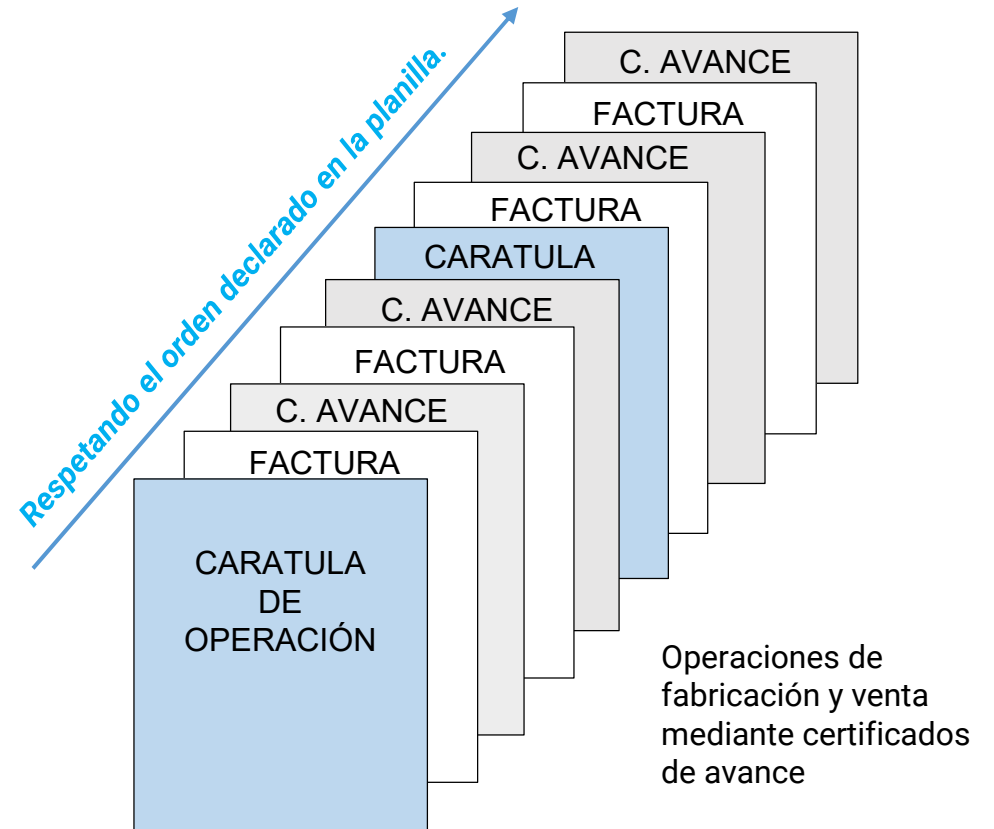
Respetando el orden declarado en la planilla.

C. AVANCE

FACTURA

C. AVANCE

FACTURA

CARATULA

C. AVANCE

FACTURA

C. AVANCE

FACTURA

CARATULA DE OPERACIÓN

Operaciones de fabricación y venta mediante certificados de avance